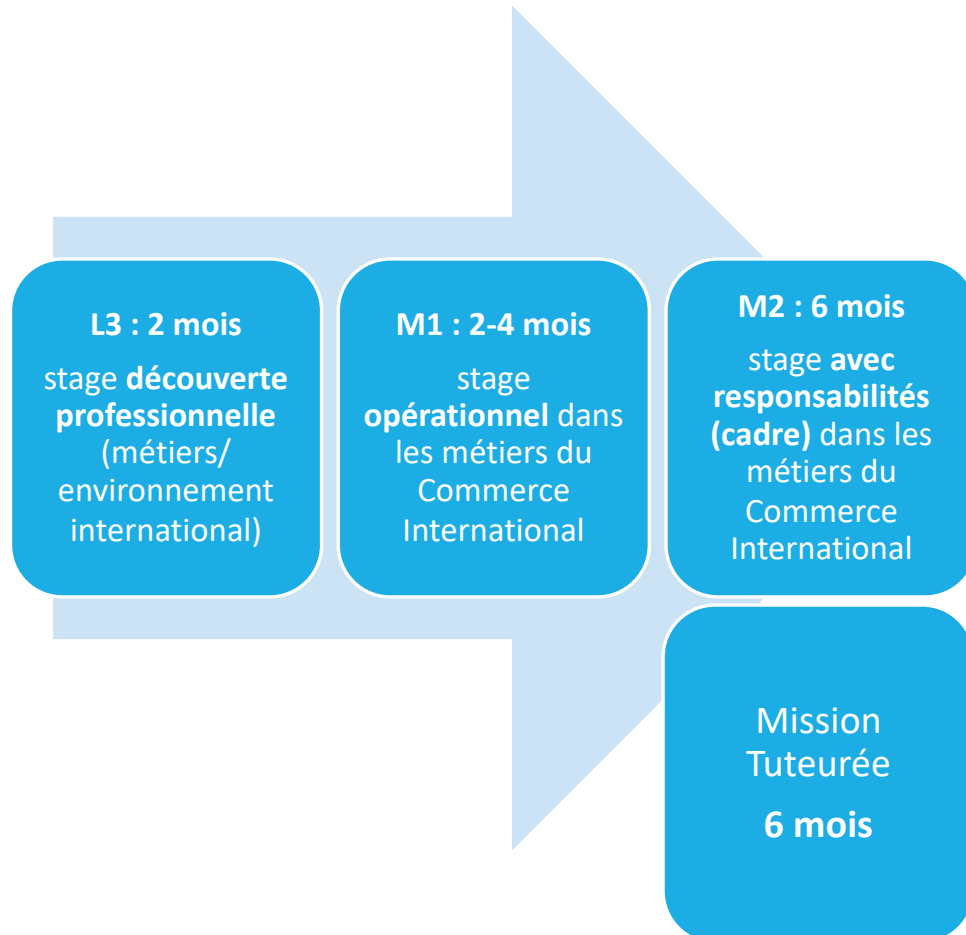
L3 : 2 mois

stage découverte professionnelle (métiers/ environnement international)

M1 : 2-4 mois

stage opérationnel dans les métiers du Commerce International

M2 : 6 mois

stage avec responsabilités (cadre) dans les métiers du Commerce International

Mission Tuteurée

6 mois